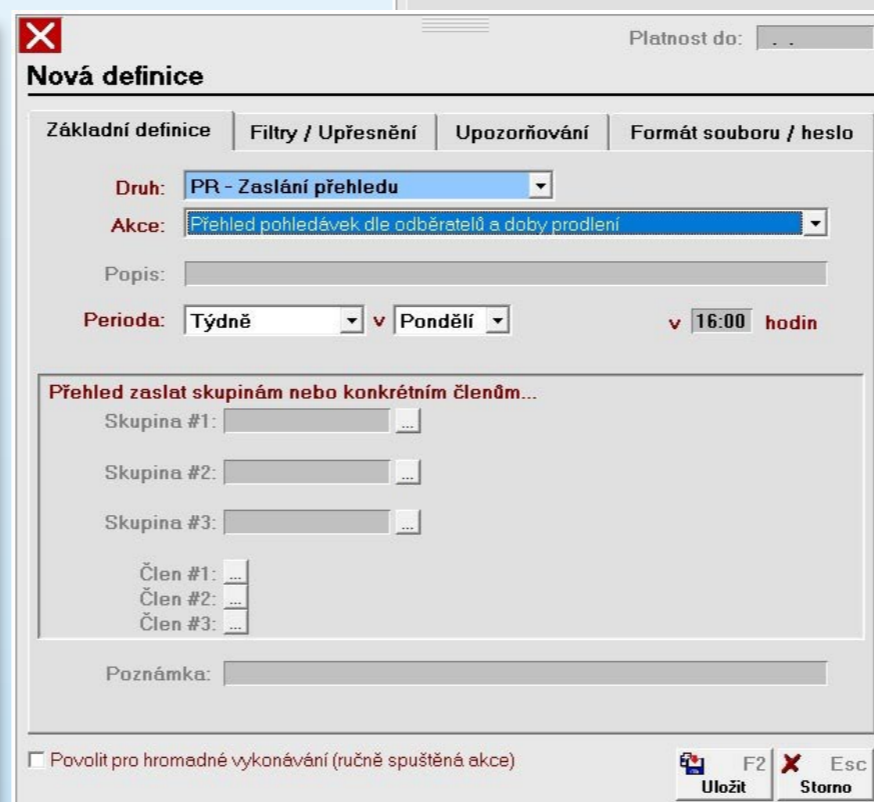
Platnost do: . .

Nová definice

Základní definice | Filtry / Upřesnění | Upozorňování | Formát souboru / heslo

Druh: PR - Zaslání přehledu

Akce: Přehled pohledávek dle odběratelů a doby prodlení

Popis:

Perioda: Týdně v Pondělí v 16:00 hodin

Přehled zaslat skupinám nebo konkrétním členům...

Skupina #1: ...

Skupina #2: ...

Skupina #3: ...

Člen #1: ...
Člen #2: ...
Člen #3: ...

Poznámka:

Povolit pro hromadné vykonávání (ručně spuštěná akce)

F2 Uložit

Esc Storno